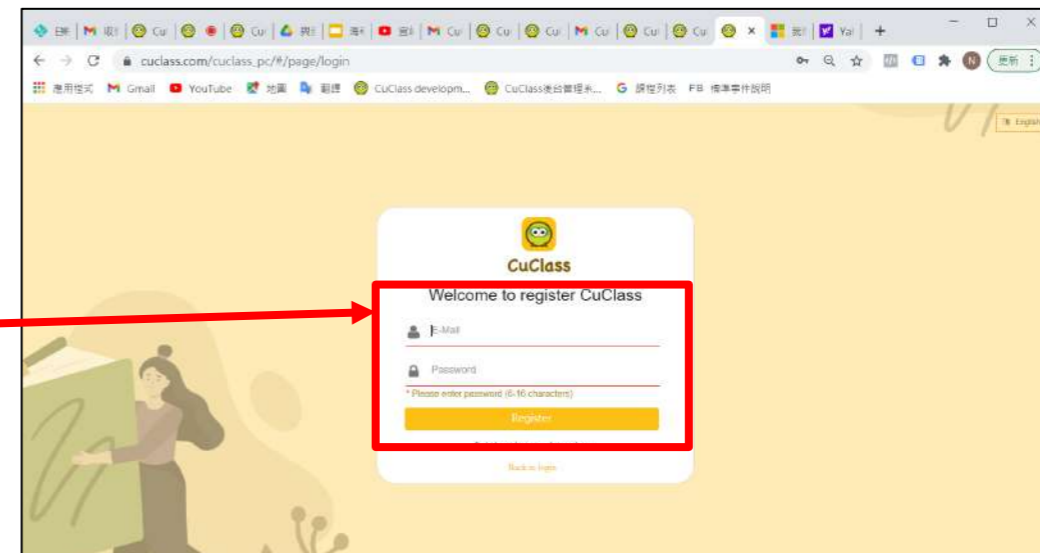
cuclass.com/cuclass_pc/#/page/login

應用程式 Gmail YouTube 地圖 翻譯 CuClass developm... CuClass後台管理系... 課程列表 FB 標準事件說明

更新

English

CuClass

Welcome to register CuClass

E-Mail

Password

* Please enter password (6-16 characters)

Register

Back to login